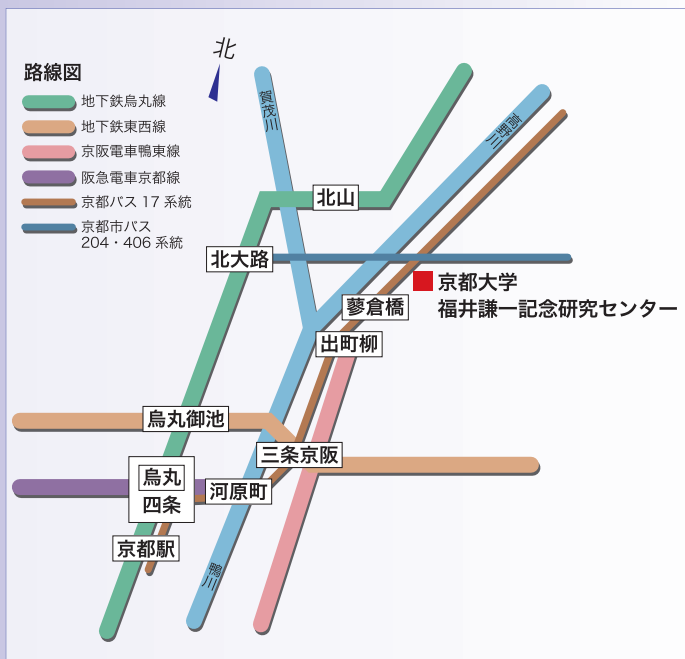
北

路線図
地下鉄烏丸線
地下鉄東西線
京阪電車鴨東線
阪急電車京都線
京都バス 17 系統
京都市バス 204・406 系統

賀茂川
高野川
北山
北大路
京都大学
福井謙一記念研究センター
蓼倉橋
出町柳
烏丸御池
三条京阪
烏丸
四条
河原町
京都駅
鴨川